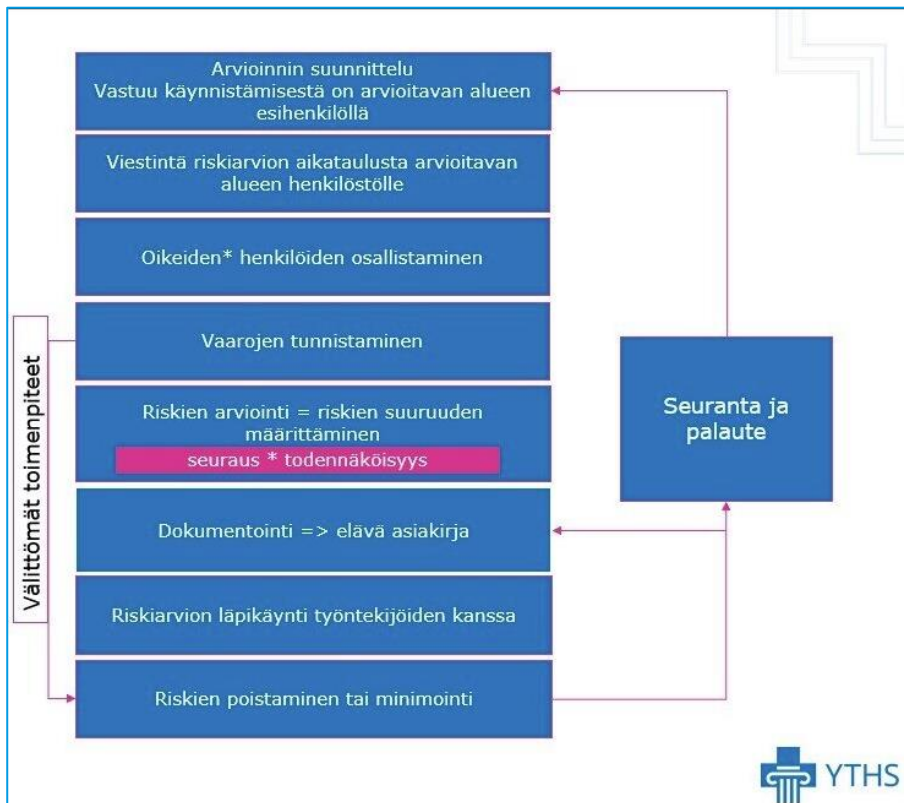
Arvioinnin suunnittelu
Vastuu käynnistämisestä on arvioitavan alueen esihenkilöllä

Viestintä riskiarvion aikataulusta arvioitavan alueen henkilöstölle

Oikeiden* henkilöiden osallistaminen

Vaarojen tunnistaminen

Riskien arviointi = riskien suuruuden määrittäminen
seuraus * todennäköisyys

Dokumentointi => elävä asiakirja

Riskiarvion läpikäynti työntekijöiden kanssa

Riskien poistaminen tai minimointi

Välittömät toimenpiteet

Seuranta ja palaute

YTHS